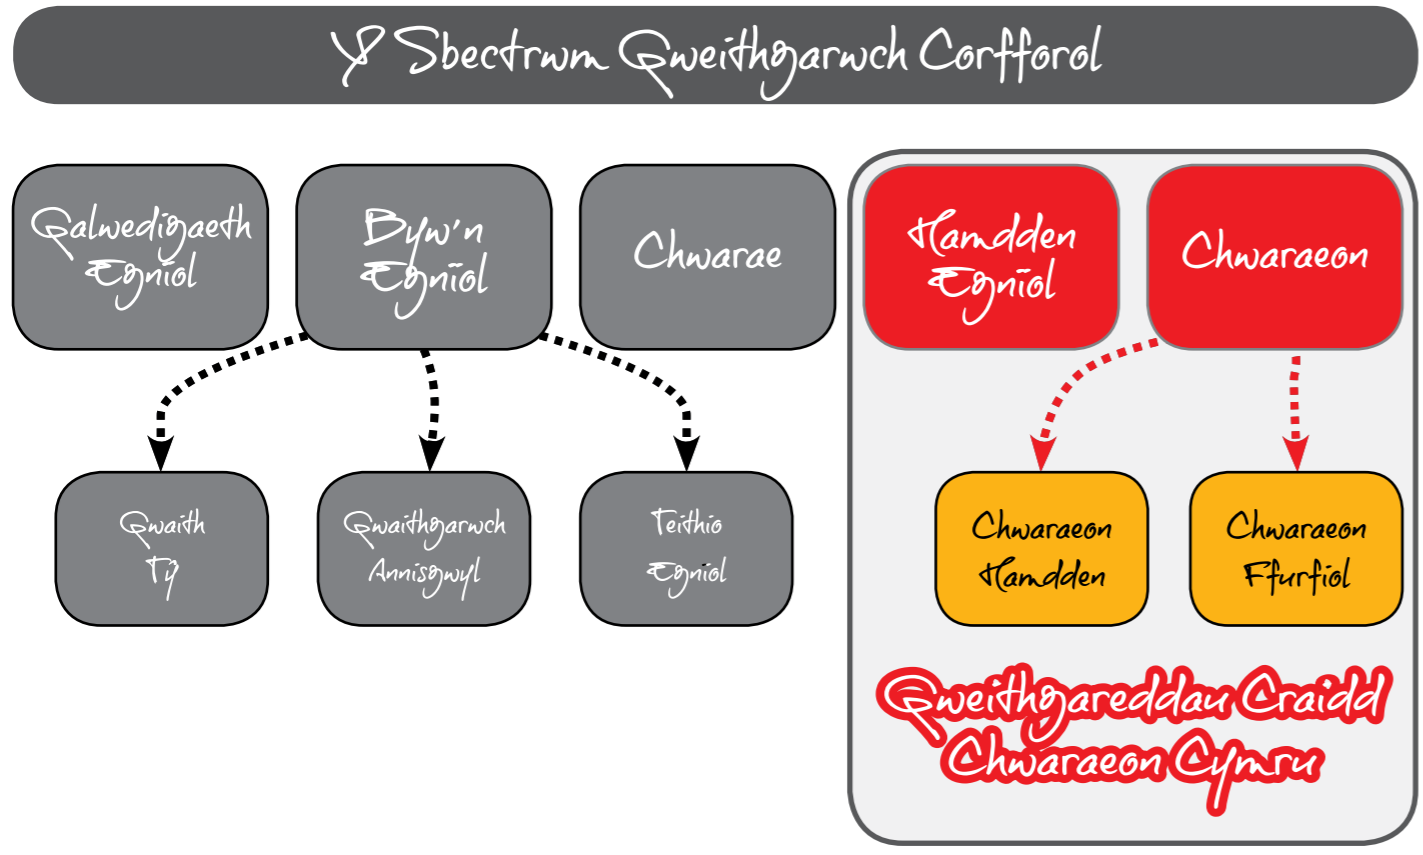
Y Sbectrwm Gweithgarwch Corfforol

Galwedigaeth Egniol

Byw'n Egniol

Chwarae

Hamdden Egniol

Chwaraeon

Gwaith Tŷ

Gweithgarwch Annisgwyl

Teithio Egniol

Chwaraeon Hamdden

Chwaraeon Ffurfiol

Gweithgareddau Craidd Chwaraeon Cymru